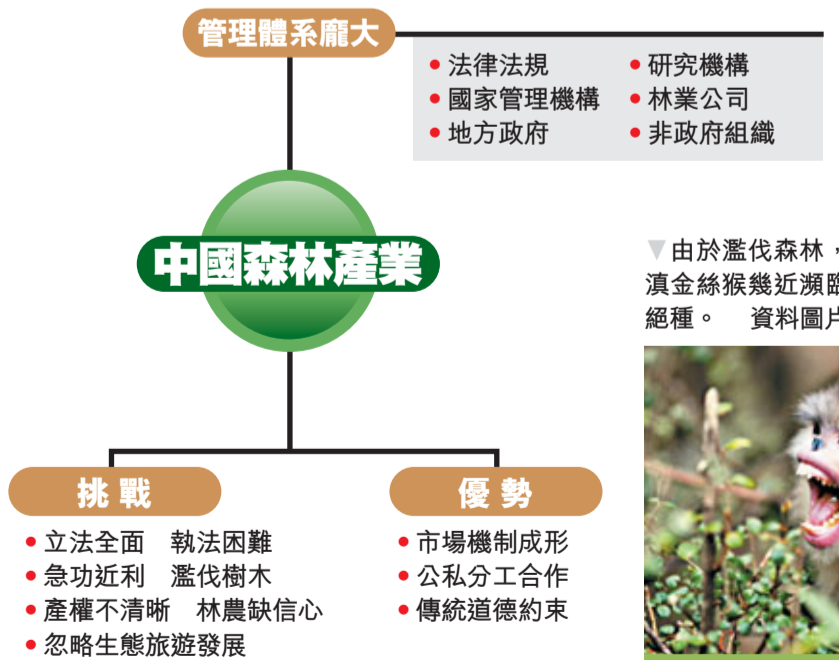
管理體系龐大

• 法律法規
• 國家管理機構
• 地方政府
• 研究機構
• 林業公司
• 非政府組織

中國森林產業

▼由於濫伐森林，滇金絲猴幾近瀕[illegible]絕種。 資料圖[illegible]

挑戰

• 立法全面　執法困難
• 急功近利　濫伐樹木
• 產權不清晰　林農缺信心
• 忽略生態旅遊發展

優勢

• 市場機制成形
• 公私分工合作
• 傳統道德約束